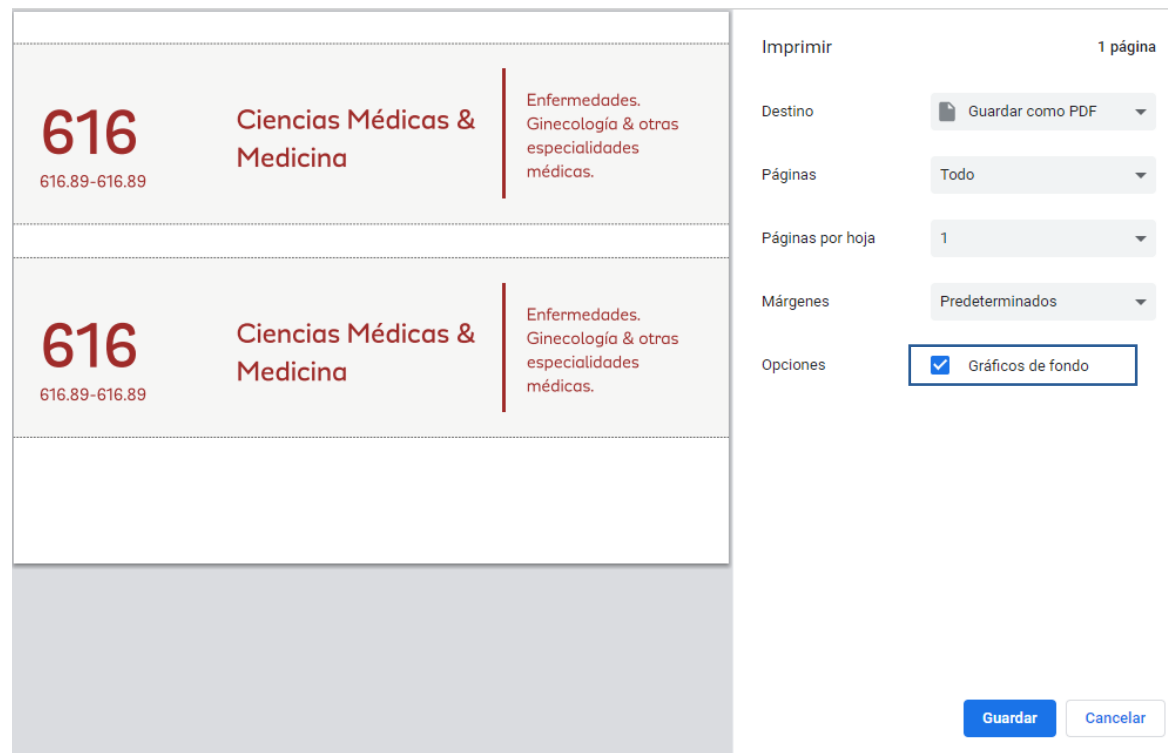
616
616.89-616.89

Ciencias Médicas & Medicina

Enfermedades. Ginecología & otras especialidades médicas.

616
616.89-616.89

Ciencias Médicas & Medicina

Enfermedades. Ginecología & otras especialidades médicas.

Imprimir

1 página

Destino
Guardar como PDF

Páginas
Todo

Páginas por hoja
1

Márgenes
Predeterminados

Opciones
Gráficos de fondo

Guardar
Cancelar